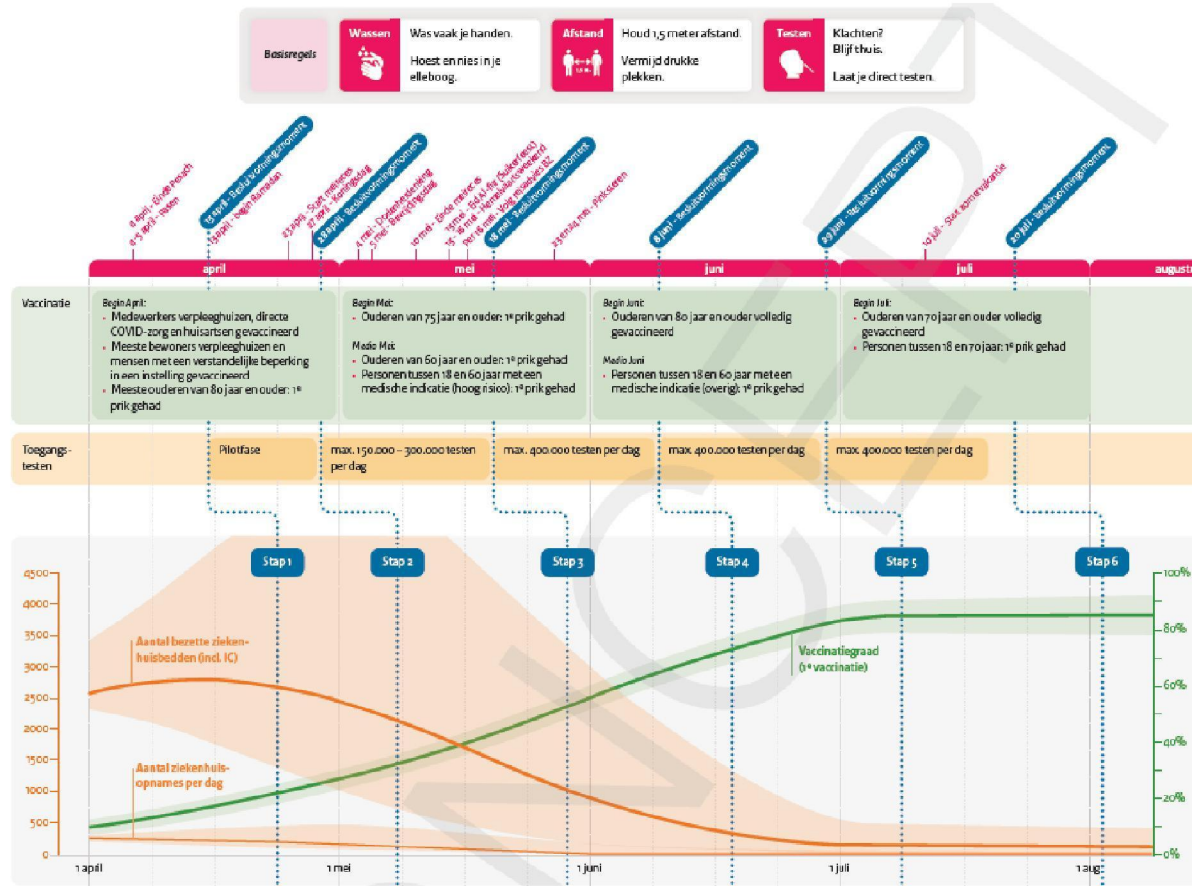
Basisregels

Wassen
Was vaak je handen.
Hoest en nies in je elleboog.

Afstand
Houd 1,5 meter afstand.
Vermijd drukke plekken.

Testen
Klachten? Blijf thuis.
Laat je direct testen.

2 april - Goede Vrijdag
4-5 april - Pasen
13 april - Besluitvormingsmoment
13 april - begin Ramadan
23 april - Start meimaand
27 april - Koningsdag
20 april - Besluitvormingsmoment
4 mei - Dodenherdenking
5 mei - Bevrijdingsdag
10 mei - Einde meivakantie
13 mei - Eid-al-fitr (Suikerfeest)
13 mei - Hemelvaartsdag
11 mei - Besluitvormingsmoment
23 en 24 mei - Pinksteren
8 juni - Besluitvormingsmoment
29 juni - Besluitvormingsmoment
10 juli - Start zomervakantie
20 juli - Besluitvormingsmoment

april | mei | juni | juli | augustus

Vaccinatie

Begin April:
- Medewerkers verpleeghuizen, directe COVID-zorg en huisartsen gevaccineerd
- Meeste bewoners verpleeghuizen en mensen met een verstandelijke beperking in een instelling gevaccineerd
- Meeste ouderen van 80 jaar en ouder: 1e prik gehad

Begin Mei:
- Ouderen van 75 jaar en ouder: 1e prik gehad
Medio Mei:
- Ouderen van 60 jaar en ouder: 1e prik gehad
- Personen tussen 18 en 60 jaar met een medische indicatie (hoog risico): 1e prik gehad

Begin Juni:
- Ouderen van 80 jaar en ouder volledig gevaccineerd
Medio Juni
- Personen tussen 18 en 60 jaar met een medische indicatie (overig): 1e prik gehad

Begin Juli:
- Ouderen van 70 jaar en ouder volledig gevaccineerd
- Personen tussen 18 en 70 jaar: 1e prik gehad

Toegangs-testen
Pilotfase
max. 150.000 - 300.000 testen per dag
max. 400.000 testen per dag
max. 400.000 testen per dag
max. 400.000 testen per dag

Stap 1
Stap 2
Stap 3
Stap 4
Stap 5
Stap 6

4500
4000
3500
3000
2500
2000
1500
1000
500
0

100%
80%
60%
40%
20%
0%

Aantal bezette ziekenhuisbedden (incl. IC)
Aantal ziekenhuisopnames per dag
Vaccinatiegraad (1e vaccinatie)

1 april
1 mei
1 juni
1 juli
1 aug.